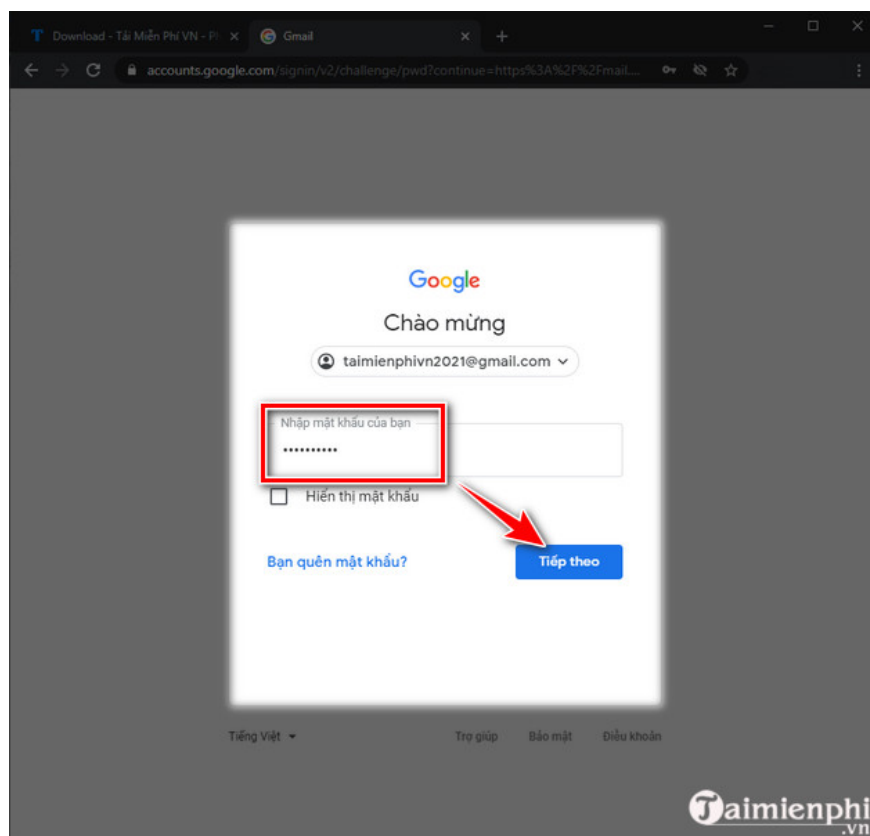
Download - Tải Miễn Phí VN - Pl
Gmail
accounts.google.com/signin/v2/challenge/pwd?continue=https%3A%2F%2Fmail....

Google
Chào mừng
taimienphivn2021@gmail.com

Nhập mật khẩu của bạn
••••••••••
Hiển thị mật khẩu

Bạn quên mật khẩu?
Tiếp theo

Tiếng Việt
Trợ giúp
Bảo mật
Điều khoản

Taimienphi.vn